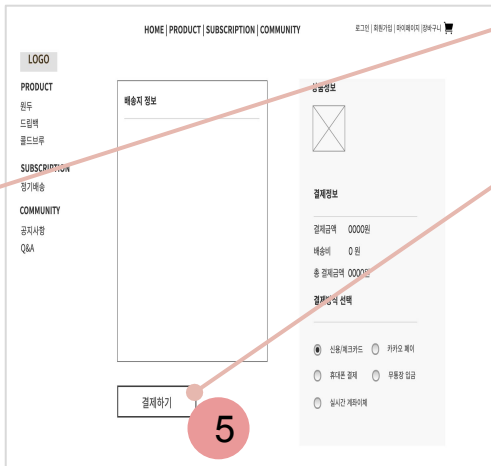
HOME | PRODUCT | SUBSCRIPTION | COMMUNITY

로그인 | 회원가입 | 마이페이지 | 장바구니

LOGO

PRODUCT
원두
드립백
콜드브루

SUBSCRIPTION
정기배송

COMMUNITY
공지사항
Q&A

배송지 정보

상품정보

결제정보

결제금액 0000원
배송비 0 원
총 결제금액 0000원

결제방식 선택

신용/체크카드
카카오 페이
휴대폰 결제
무통장 입금
실시간 계좌이체

결제하기

5